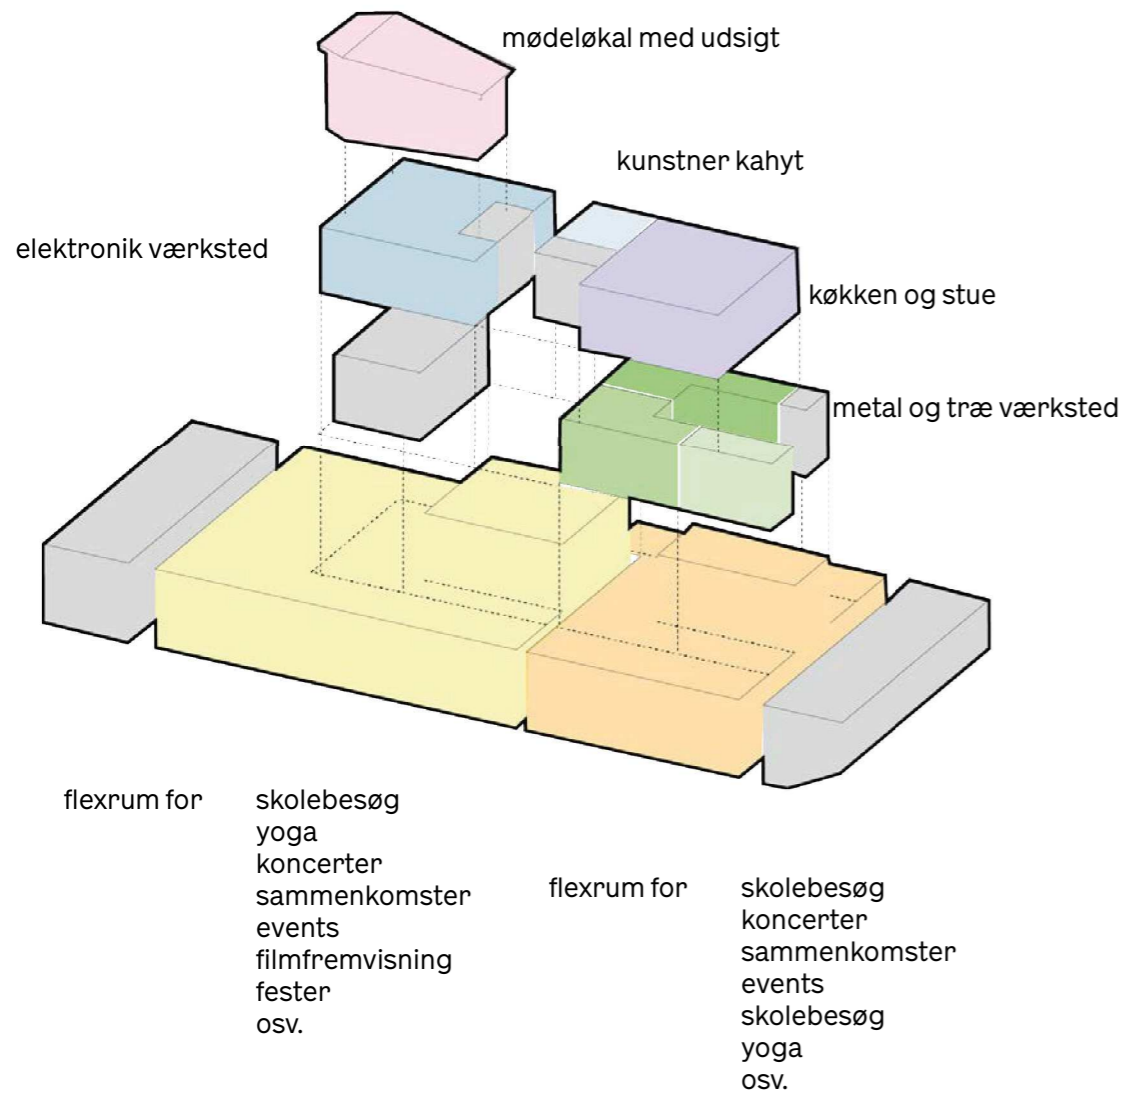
mødeløkal med udsigt

kunstner kahyt

elektronik værksted

køkken og stue

metal og træ værksted

flexrum for

skolebesøg
yoga
koncerter
sammenkomster
events
filmfremvisning
fester
osv.

flexrum for

skolebesøg
koncerter
sammenkomster
events
skolebesøg
yoga
osv.